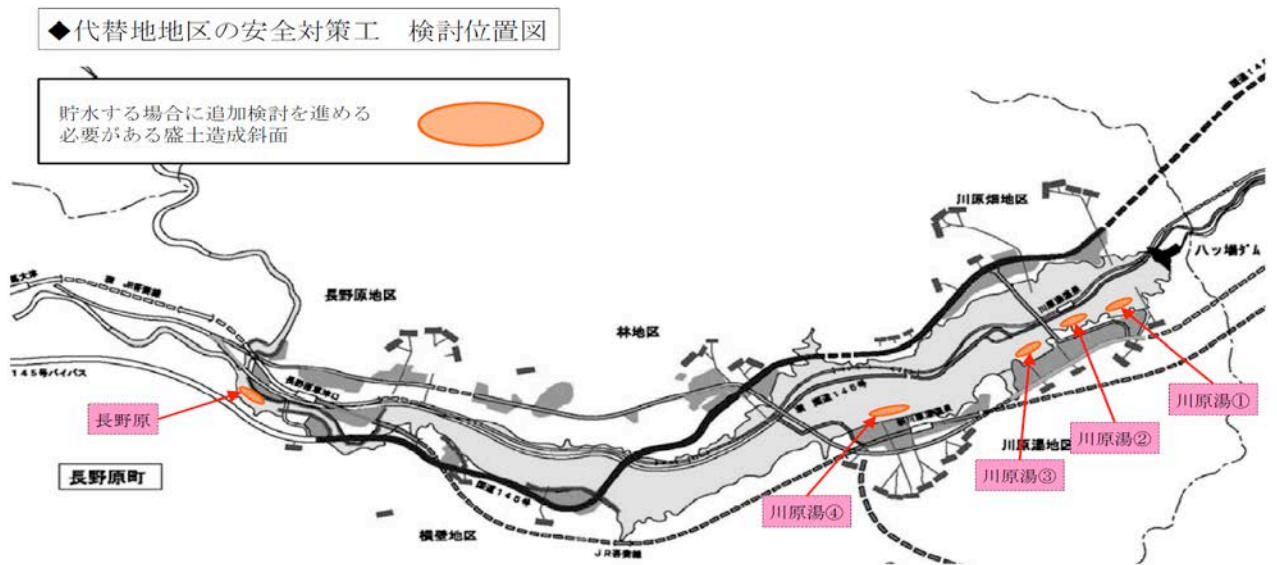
◆代替地地区の安全対策工　検討位置図

貯水する場合に追加検討を進める必要がある盛土造成斜面

川原畑地区

八ッ場ダム

長野原地区

林地区

145号バイパス

長野原

長野原町

川原湯①

川原湯②

川原湯③

川原湯④

川原湯地区

国道145号

横壁地区

JR吾妻線